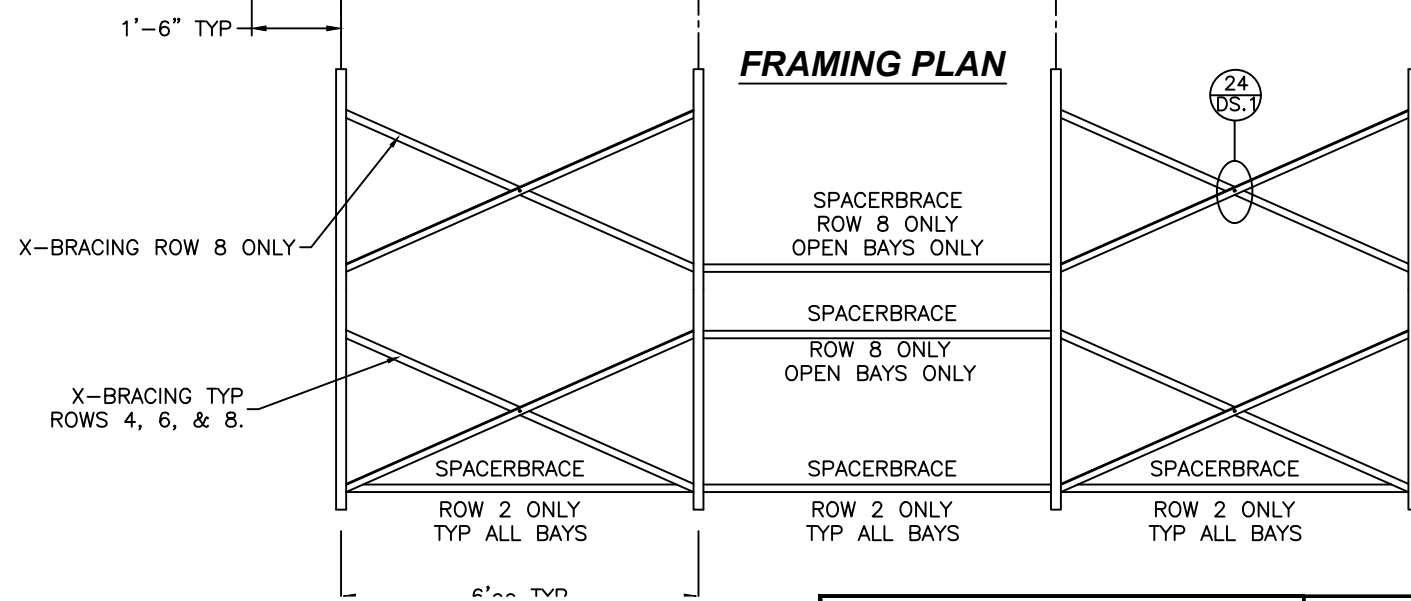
1'–6" TYP

FRAMING PLAN

24
DS.1

X–BRACING ROW 8 ONLY

SPACERBRACE
ROW 8 ONLY
OPEN BAYS ONLY

SPACERBRACE

ROW 8 ONLY
OPEN BAYS ONLY

X–BRACING TYP
ROWS 4, 6, & 8.

SPACERBRACE

ROW 2 ONLY
TYP ALL BAYS

SPACERBRACE

ROW 2 ONLY
TYP ALL BAYS

SPACERBRACE

ROW 2 ONLY
TYP ALL BAYS

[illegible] TYP